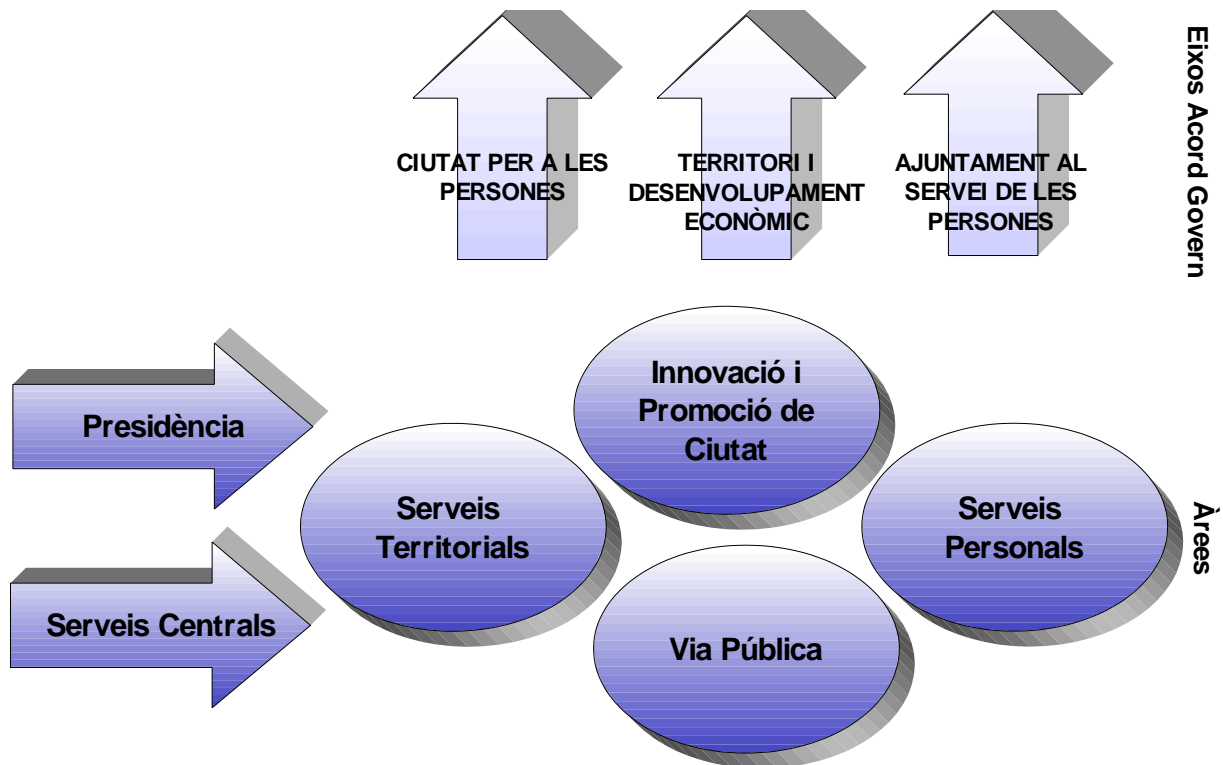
CIUTAT PER A LES PERSONES

TERRITORI I DESENVOLUPAMENT ECONÒMIC

AJUNTAMENT AL SERVEI DE LES PERSONES

Eixos Acord Govern

Presidència

Serveis Centrals

Serveis Territorials

Innovació i Promoció de Ciutat

Via Pública

Serveis Personals

Àrees